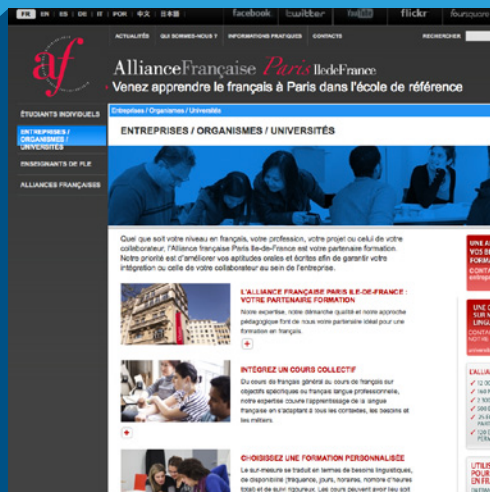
FR | EN | ES | DE | IT | POR | 中文 | 日本語 |

facebook twitter YouTube flickr foursquare

af

ACTUALITÉS QUI SOMMES-NOUS ? INFORMATIONS PRATIQUES CONTACTS RECHERCHER

AllianceFrançaise Paris IledeFrance
Venez apprendre le français à Paris dans l'école de référence

ÉTUDIANTS INDIVIDUELS

ENTREPRISES / ORGANISMES / UNIVERSITÉS

ENSEIGNANTS DE FLE

ALLIANCES FRANÇAISES

Entreprises / Organismes / Universités

ENTREPRISES / ORGANISMES / UNIVERSITÉS

Quel que soit votre niveau en français, votre profession, votre projet ou celui de votre collaborateur, l'Alliance française Paris Ile-de-France est votre partenaire formation. Notre priorité est d'améliorer vos aptitudes orales et écrites afin de garantir votre intégration ou celle de votre collaborateur au sein de l'entreprise.

L'ALLIANCE FRANÇAISE PARIS ILE-DE-FRANCE : VOTRE PARTENAIRE FORMATION
Notre expertise, notre démarche qualité et notre approche pédagogique font de nous votre partenaire idéal pour une formation en français.

+

INTÉGREZ UN COURS COLLECTIF
Du cours de français général au cours de français sur objectifs spécifiques ou français langue professionnelle, notre expertise couvre l'apprentissage de la langue française en s'adaptant à tous les contextes, les besoins et les métiers.

+

CHOISISSEZ UNE FORMATION PERSONNALISÉE
Le sur-mesure se traduit en termes de besoins linguistiques, de disponibilité (fréquence, jours, horaires, nombre d'heures total) et de suivi rigoureux. Les cours peuvent avoir lieu soit

UNE A VOS BE FORM CONTA entrepr

UNE C SUR M LINGU CONTA NOTRE AMEL

L'ALLIA ✓ 12 00 ✓ 160 P ✓ 2 100 ✓ 380 E ✓ 25 00 PART ✓ 120 E PERM

UTILI POUR EN FO